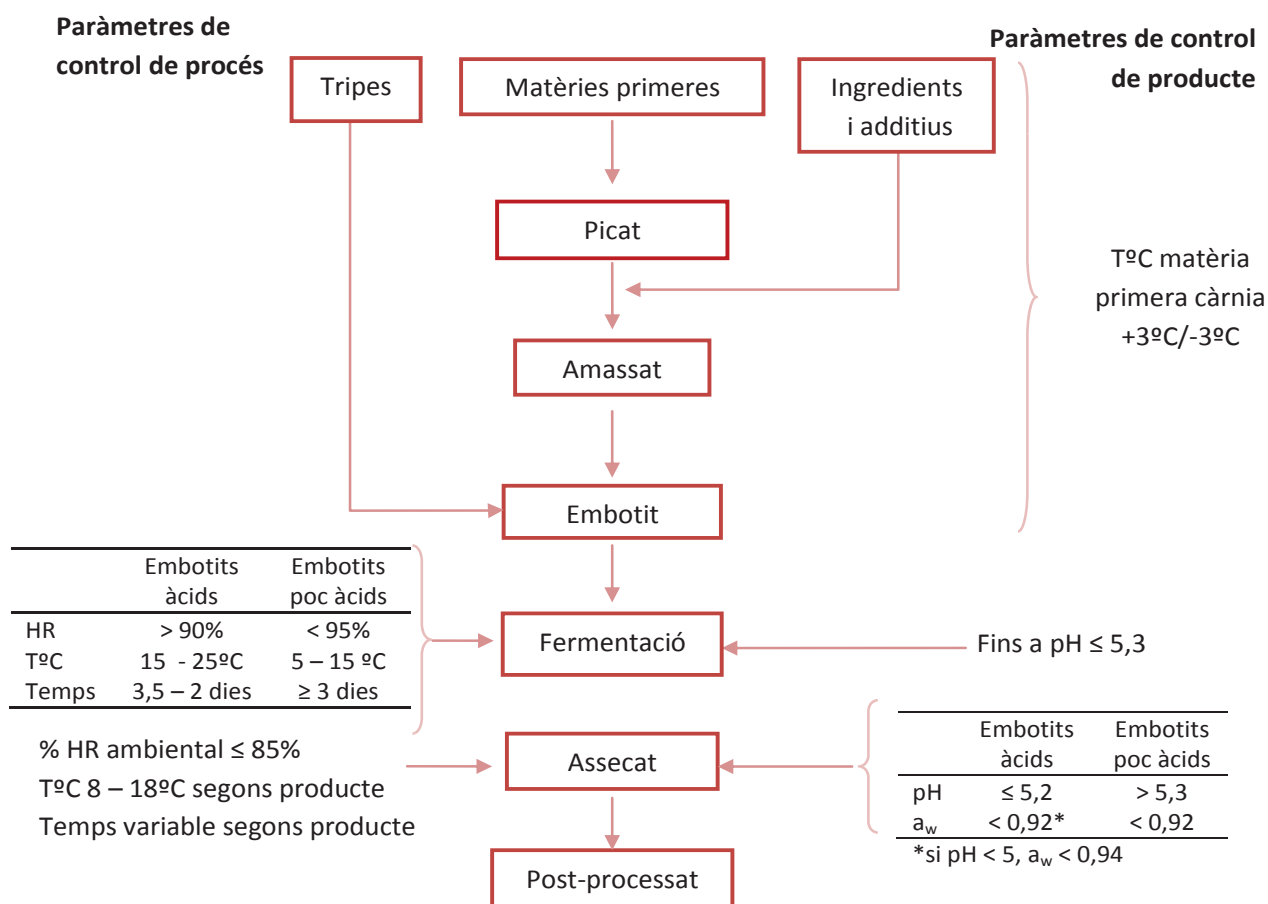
Paràmetres de control de procés

Tripes

Matèries primeres

Ingredients i additius

Paràmetres de control de producte

Picat

TºC matèria primera càrnia +3ºC/-3ºC

Amassat

Embotit

| | Embotits àcids | Embotits poc àcids |
|---|---|---|
| HR | > 90% | < 95% |
| TºC | 15 - 25ºC | 5 – 15 ºC |
| Temps | 3,5 – 2 dies | ≥ 3 dies |

Fermentació

Fins a pH ≤ 5,3

% HR ambiental ≤ 85%
TºC 8 – 18ºC segons producte
Temps variable segons producte

Assecat

| | Embotits àcids | Embotits poc àcids |
|---|---|---|
| pH | ≤ 5,2 | > 5,3 |
| $a_w$ | < 0,92* | < 0,92 |

*si pH < 5, $a_w$ < 0,94

Post-processat